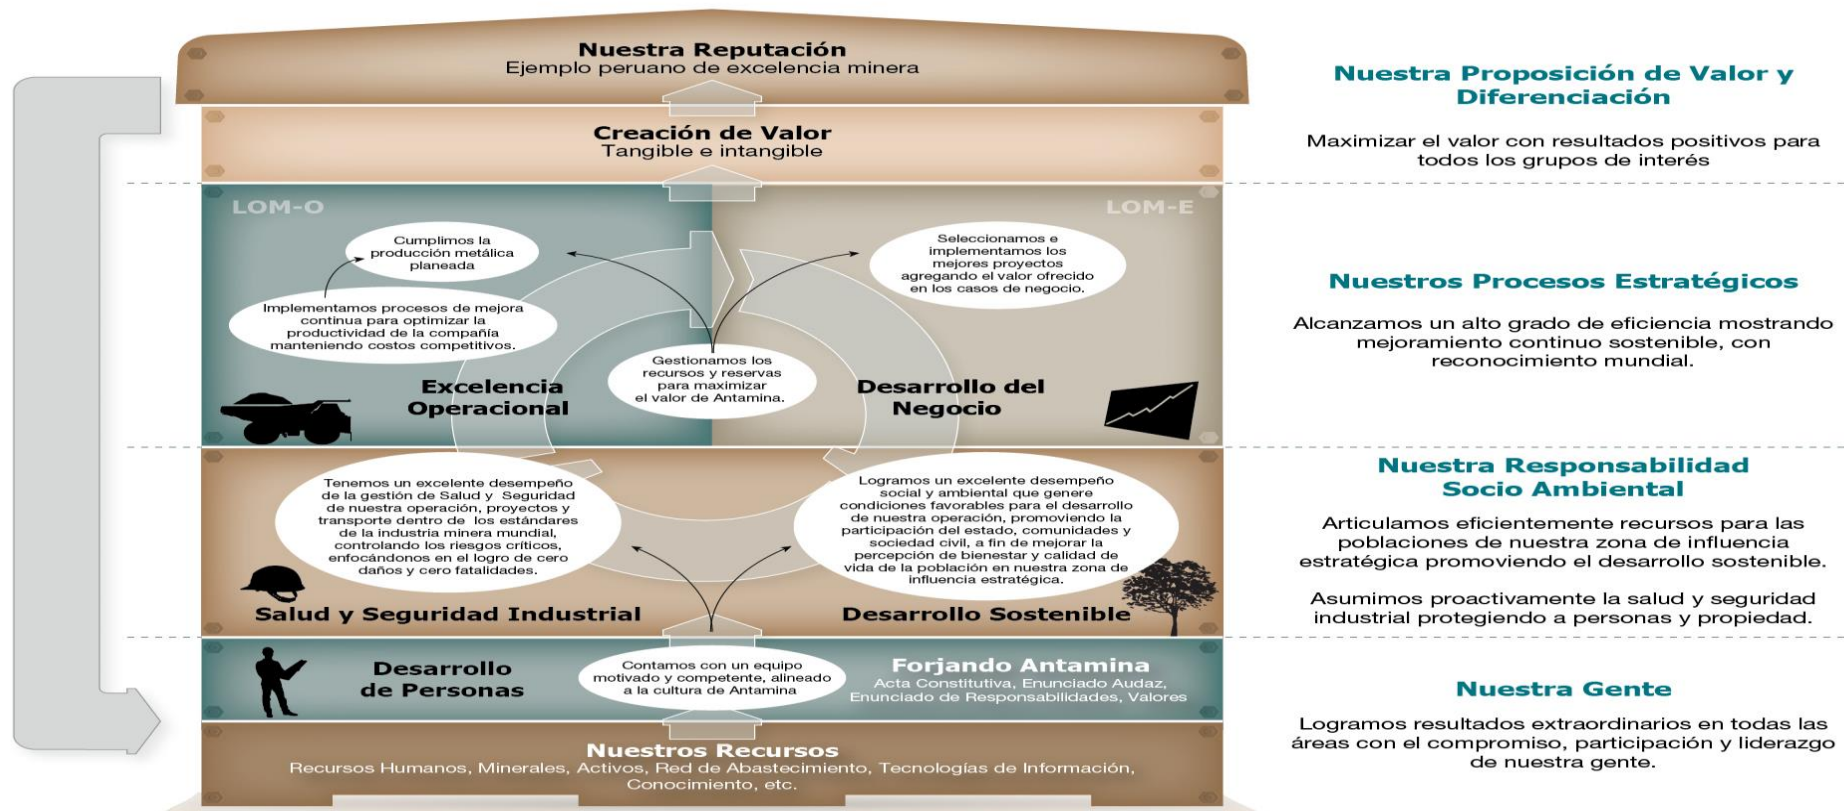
Nuestra Reputación
Ejemplo peruano de excelencia minera

Creación de Valor
Tangible e intangible

LOM-O

LOM-E

Cumplimos la producción metálica planeada

Seleccionamos e implementamos los mejores proyectos agregando el valor ofrecido en los casos de negocio.

Implementamos procesos de mejora continua para optimizar la productividad de la compañía manteniendo costos competitivos.

Gestionamos los recursos y reservas para maximizar el valor de Antamina.

Excelencia Operacional

Desarrollo del Negocio

Tenemos un excelente desempeño de la gestión de Salud y Seguridad de nuestra operación, proyectos y transporte dentro de los estándares de la industria minera mundial, controlando los riesgos críticos, enfocándonos en el logro de cero daños y cero fatalidades.

Logramos un excelente desempeño social y ambiental que genere condiciones favorables para el desarrollo de nuestra operación, promoviendo la participación del estado, comunidades y sociedad civil, a fin de mejorar la percepción de bienestar y calidad de vida de la población en nuestra zona de influencia estratégica.

Salud y Seguridad Industrial

Desarrollo Sostenible

Desarrollo de Personas

Contamos con un equipo motivado y competente, alineado a la cultura de Antamina

Forjando Antamina
Acta Constitutiva, Enunciado Audaz, Enunciado de Responsabilidades, Valores

Nuestros Recursos
Recursos Humanos, Minerales, Activos, Red de Abastecimiento, Tecnologías de Información, Conocimiento, etc.

Nuestra Proposición de Valor y Diferenciación

Maximizar el valor con resultados positivos para todos los grupos de interés

Nuestros Procesos Estratégicos

Alcanzamos un alto grado de eficiencia mostrando mejoramiento continuo sostenible, con reconocimiento mundial.

Nuestra Responsabilidad Socio Ambiental

Articulamos eficientemente recursos para las poblaciones de nuestra zona de influencia estratégica promoviendo el desarrollo sostenible.

Asumimos proactivamente la salud y seguridad industrial protegiendo a personas y propiedad.

Nuestra Gente

Logramos resultados extraordinarios en todas las áreas con el compromiso, participación y liderazgo de nuestra gente.